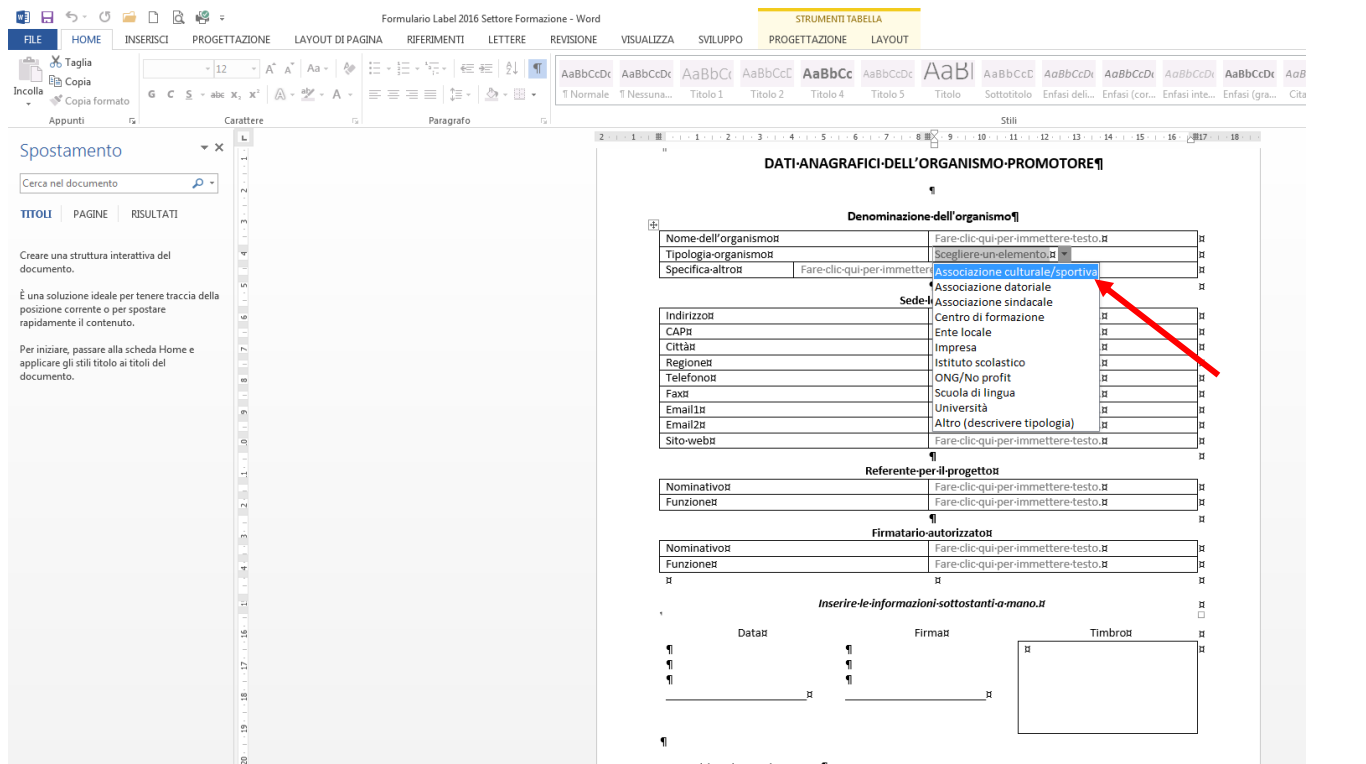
Formulario Label 2016 Settore Formazione - Word

STRUMENTI TABELLA

FILE HOME INSERISCI PROGETTAZIONE LAYOUT DI PAGINA RIFERIMENTI LETTERE REVISIONE VISUALIZZA SVILUPPO PROGETTAZIONE LAYOUT

Taglia
Copia
Incolla
Copia formato
Appunti
12
G C S abc $x_2$ $x^2$
Carattere
Paragrafo
AaBbCcDc ¶ Normale
AaBbCcDc ¶ Nessuna...
AaBbCc Titolo 1
AaBbCcD Titolo 2
AaBbCc Titolo 4
AaBbCcD Titolo 5
AaBl Titolo
AaBbCcD Sottotitolo
AaBbCcDc Enfasi deli...
AaBbCcDc Enfasi (cor...
AaBbCcDc Enfasi inte...
AaBbCcDc Enfasi (gra...
AaB Cita
Stili

Spostamento
Cerca nel documento
TITOLI PAGINE RISULTATI

Creare una struttura interattiva del documento.

È una soluzione ideale per tenere traccia della posizione corrente o per spostare rapidamente il contenuto.

Per iniziare, passare alla scheda Home e applicare gli stili titolo ai titoli del documento.

DATI·ANAGRAFICI·DELL'ORGANISMO·PROMOTORE¶

¶

Denominazione·dell'organismo¶

| Nome·dell'organismo¤ | Fare·clic·qui·per·immettere·testo.¤ |
|---|---|
| Tipologia·organismo¤ | Scegliere·un·elemento.¤ |
| Specifica·altro¤ | Fare·clic·qui·per·immetter |

Associazione culturale/sportiva
Associazione datoriale
Associazione sindacale
Centro di formazione
Ente locale
Impresa
Istituto scolastico
ONG/No profit
Scuola di lingua
Università
Altro (descrivere tipologia)

Sede·l

| Indirizzo¤ | ¤ |
|---|---|
| CAP¤ | ¤ |
| Città¤ | ¤ |
| Regione¤ | ¤ |
| Telefono¤ | ¤ |
| Fax¤ | ¤ |
| Email1¤ | ¤ |
| Email2¤ | ¤ |
| Sito·web¤ | Fare·clic·qui·per·immettere·testo.¤ |

¶

Referente·per·il·progetto¤

| Nominativo¤ | Fare·clic·qui·per·immettere·testo.¤ |
|---|---|
| Funzione¤ | Fare·clic·qui·per·immettere·testo.¤ |

¶

Firmatario·autorizzato¤

| Nominativo¤ | Fare·clic·qui·per·immettere·testo.¤ |
|---|---|
| Funzione¤ | Fare·clic·qui·per·immettere·testo.¤ |

Inserire·le·informazioni·sottostanti·a·mano.¤

Data¤ Firma¤ Timbro¤

¶